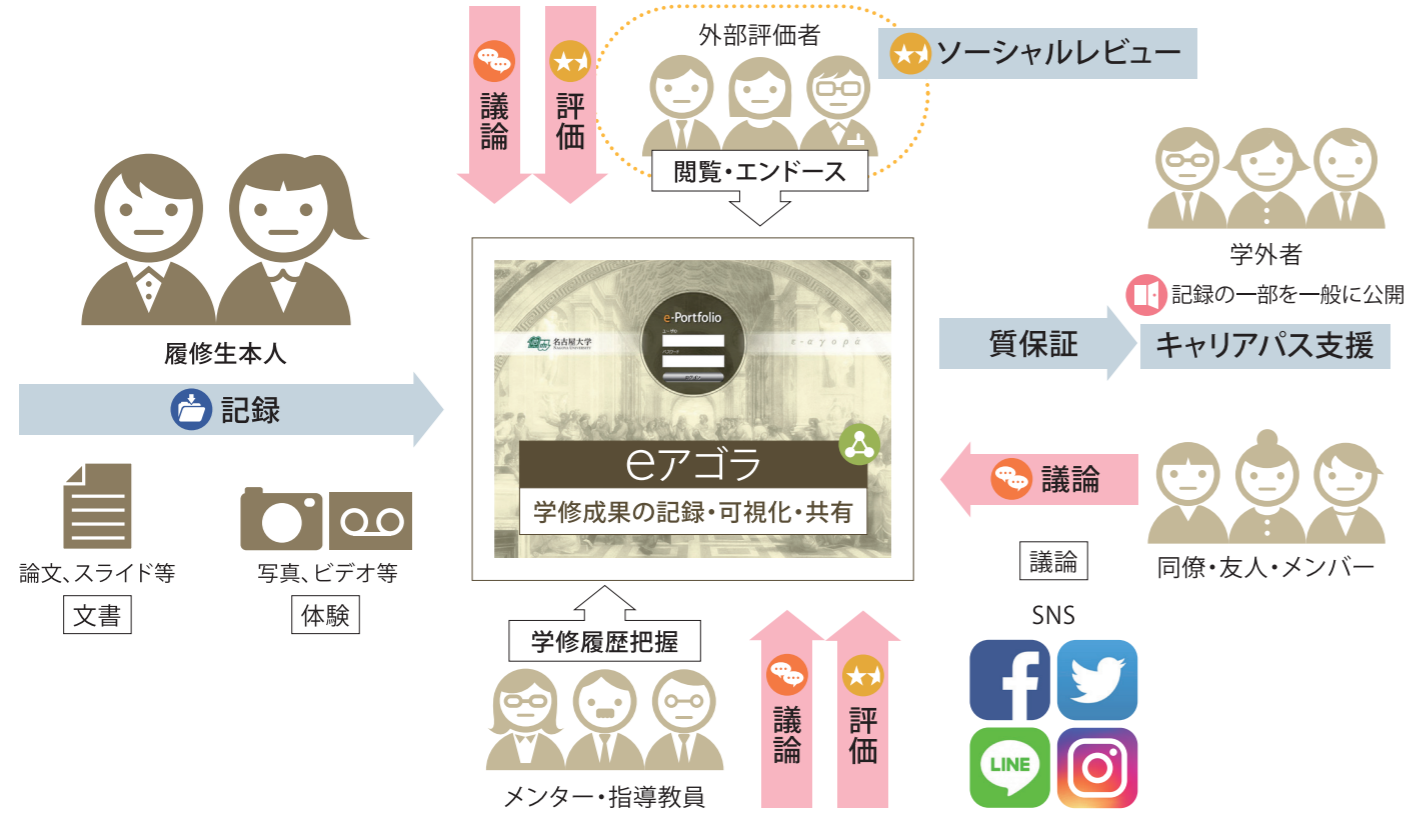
議論

評価

外部評価者

ソーシャルレビュー

閲覧・エンドース

履修生本人

記録

論文、スライド等

文書

写真、ビデオ等

体験

e-Portfolio

名古屋大学

eアゴラ

学修成果の記録・可視化・共有

学外者

記録の一部を一般に公開

質保証

キャリアパス支援

議論

同僚・友人・メンバー

議論

SNS

LINE

学修履歴把握

メンター・指導教員

議論

評価